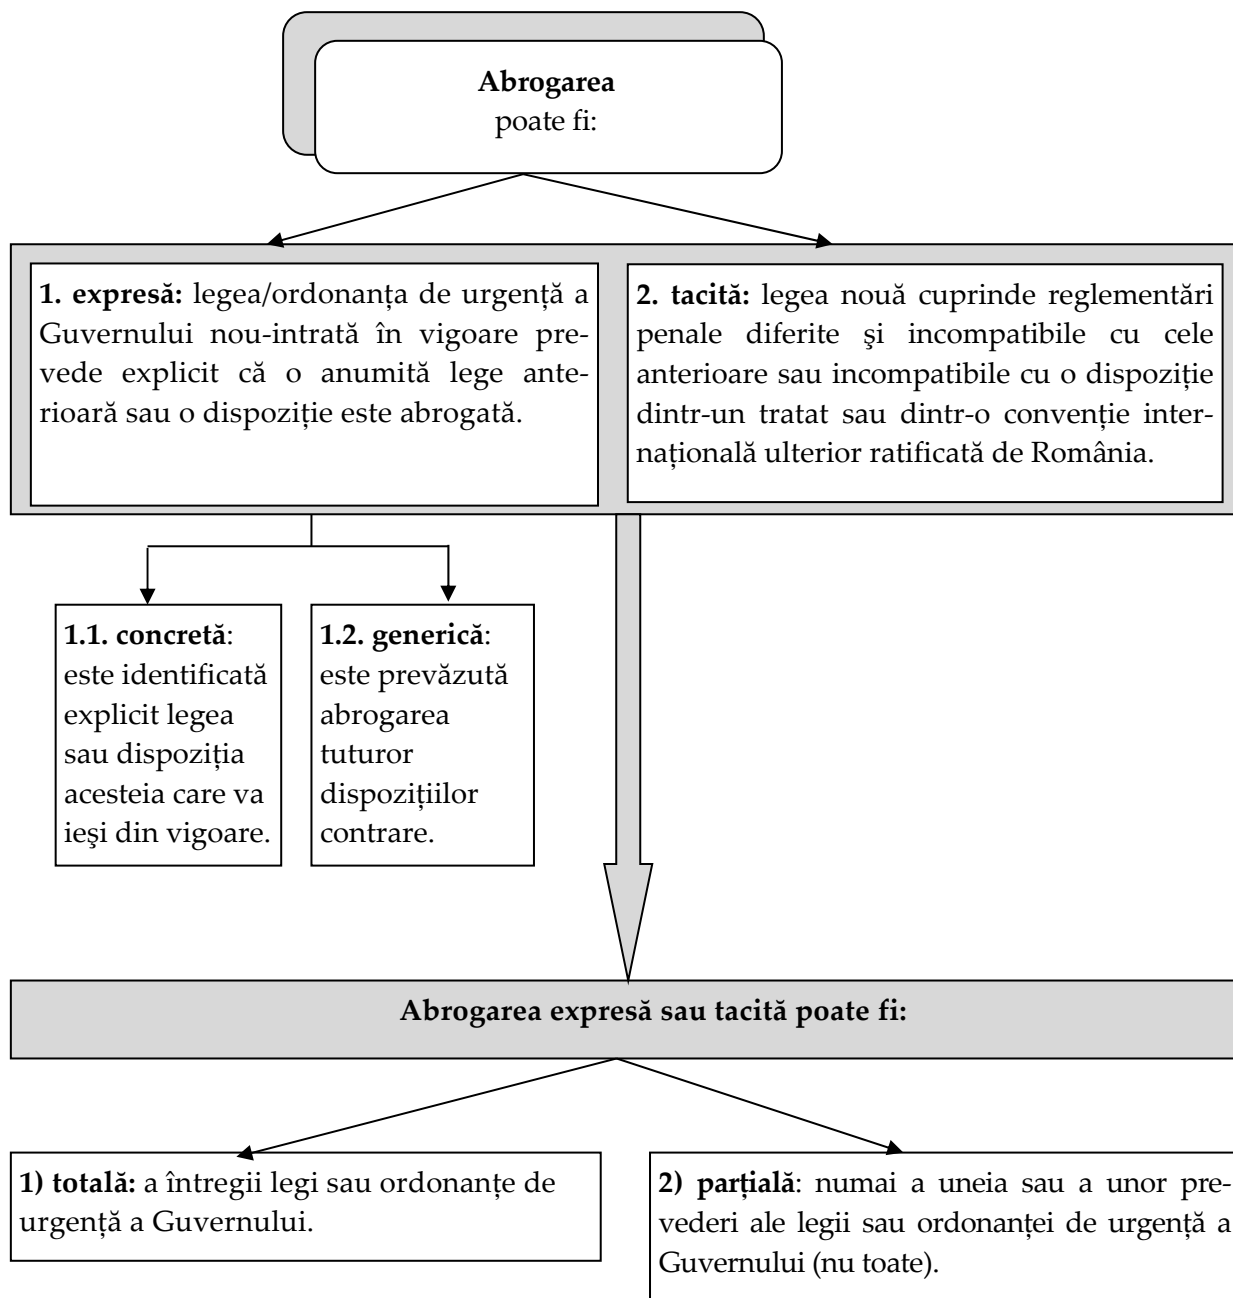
**Abrogarea**
poate fi:

**1. expresă:** legea/ordonanța de urgență a Guvernului nou-intrată în vigoare prevede explicit că o anumită lege anterioară sau o dispoziție este abrogată.

**2. tacită:** legea nouă cuprinde reglementări penale diferite şi incompatibile cu cele anterioare sau incompatibile cu o dispoziție dintr-un tratat sau dintr-o convenție internațională ulterior ratificată de România.

**1.1. concretă**: este identificată explicit legea sau dispoziția acesteia care va ieşi din vigoare.

**1.2. generică**: este prevăzută abrogarea tuturor dispozițiilor contrare.

**Abrogarea expresă sau tacită poate fi:**

**1) totală:** a întregii legi sau ordonanțe de urgență a Guvernului.

**2) parțială**: numai a uneia sau a unor prevederi ale legii sau ordonanței de urgență a Guvernului (nu toate).